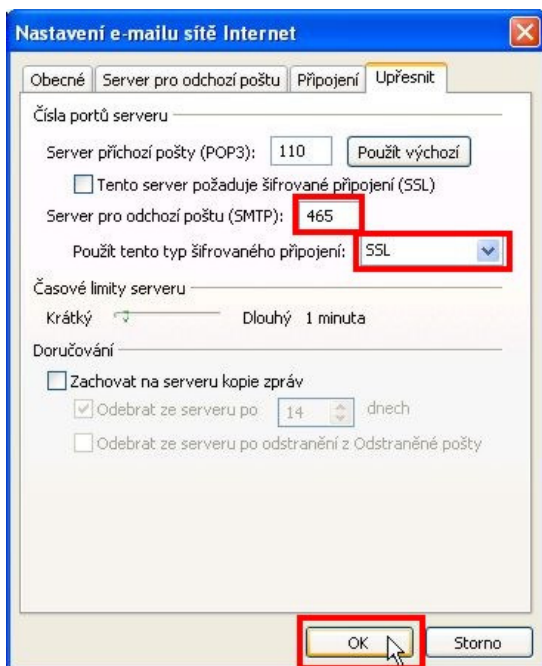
Nastavení e-mailu sítě Internet

Obecné | Server pro odchozí poštu | Připojení | Upřesnit

Čísla portů serveru

Server příchozí pošty (POP3): 110 Použít výchozí

Tento server požaduje šifrované připojení (SSL)

Server pro odchozí poštu (SMTP): 465

Použít tento typ šifrovaného připojení: SSL

Časové limity serveru

Krátký Dlouhý 1 minuta

Doručování

Zachovat na serveru kopie zpráv

Odebrat ze serveru po 14 dnech

Odebrat ze serveru po odstranění z Odstraněné pošty

OK Storno